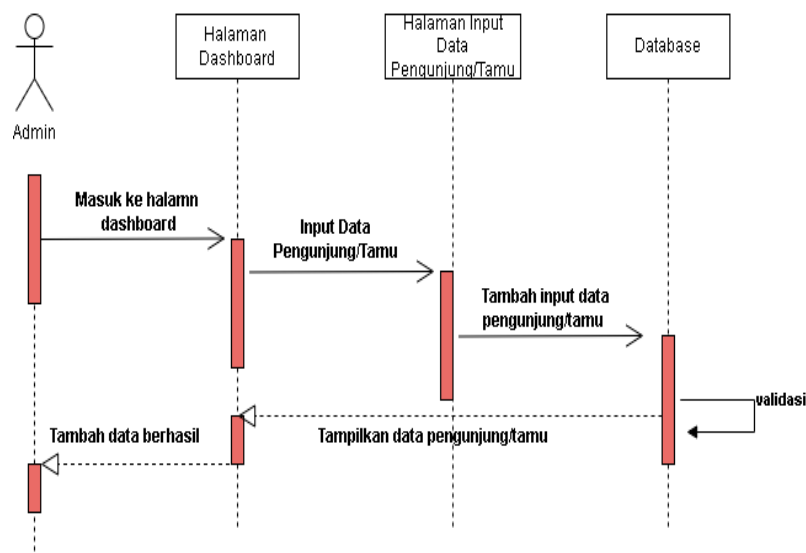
Admin

Halaman Dashboard

Halaman Input Data Pengunjung/Tamu

Database

Masuk ke halamn dashboard

Input Data Pengunjung/Tamu

Tambah input data pengunjung/tamu

validasi

Tambah data berhasil

Tampilkan data pengunjung/tamu